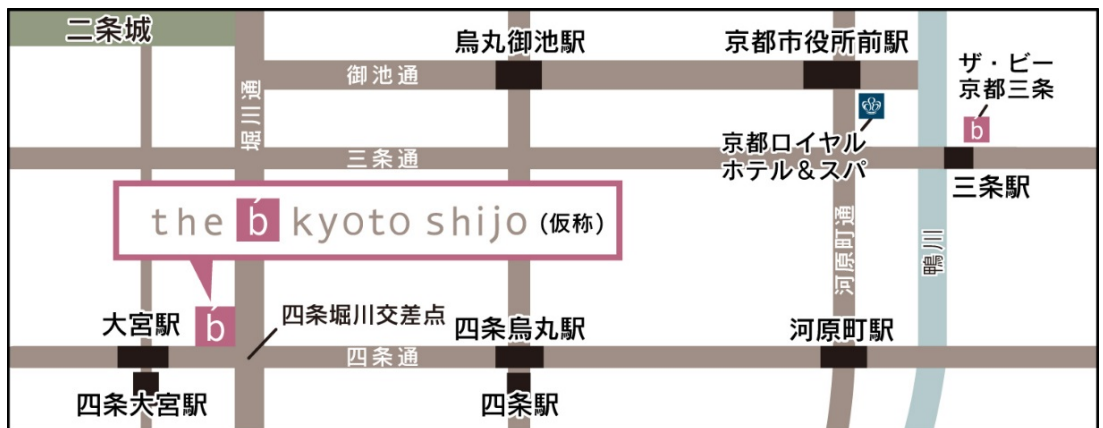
二条城

烏丸御池駅

京都市役所前駅

ザ・ビー
京都三条
b

御池通

堀川通

京都ロイヤル
ホテル＆スパ

三条通

三条駅

the b kyoto shijo (仮称)

河原町通

鴨川

大宮駅
b

四条堀川交差点

四条烏丸駅

河原町駅

四条通

四条大宮駅

四条駅